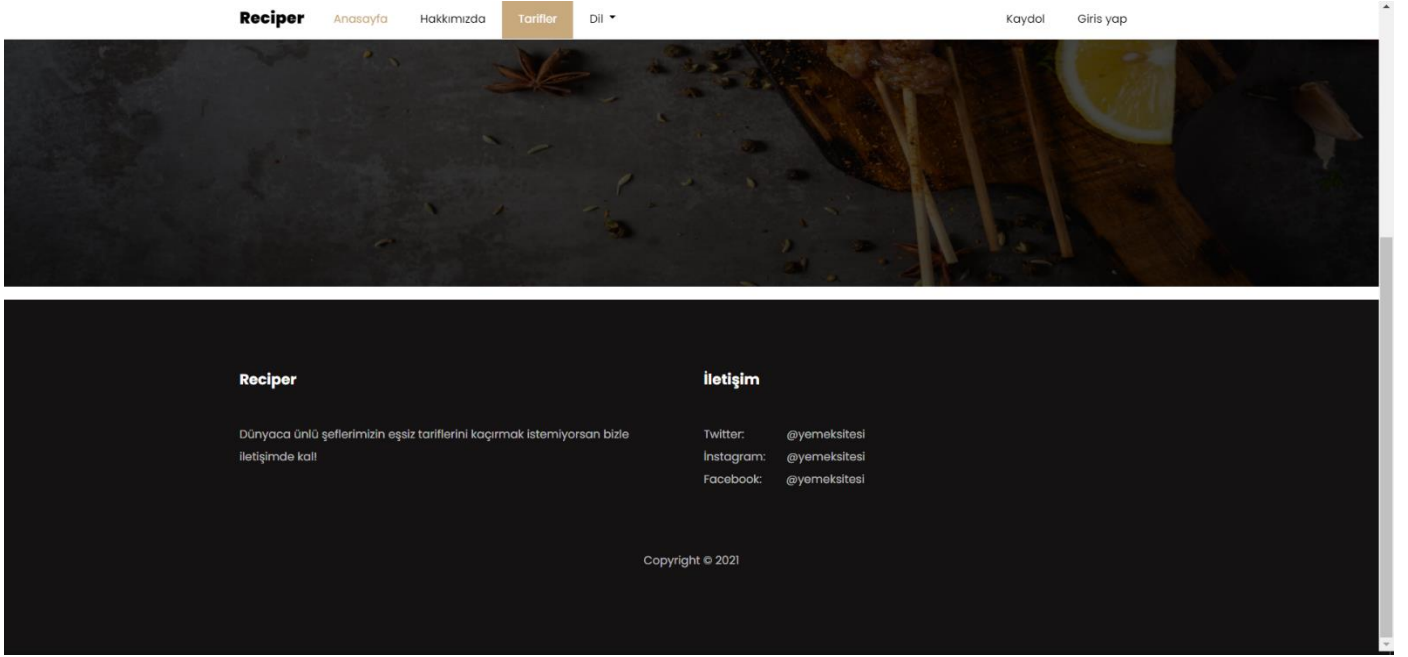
Reciper Anasayfa Hakkımızda Tarifler Dil ▾ Kaydol Giris yap

Reciper

Dünyaca ünlü şeflerimizin eşsiz tariflerini kaçırmak istemiyorsan bizle iletişimde kal!

İletişim

| | |
|---|---|
| Twitter: | @yemeksitesi |
| İnstagram: | @yemeksitesi |
| Facebook: | @yemeksitesi |

Copyright © 2021